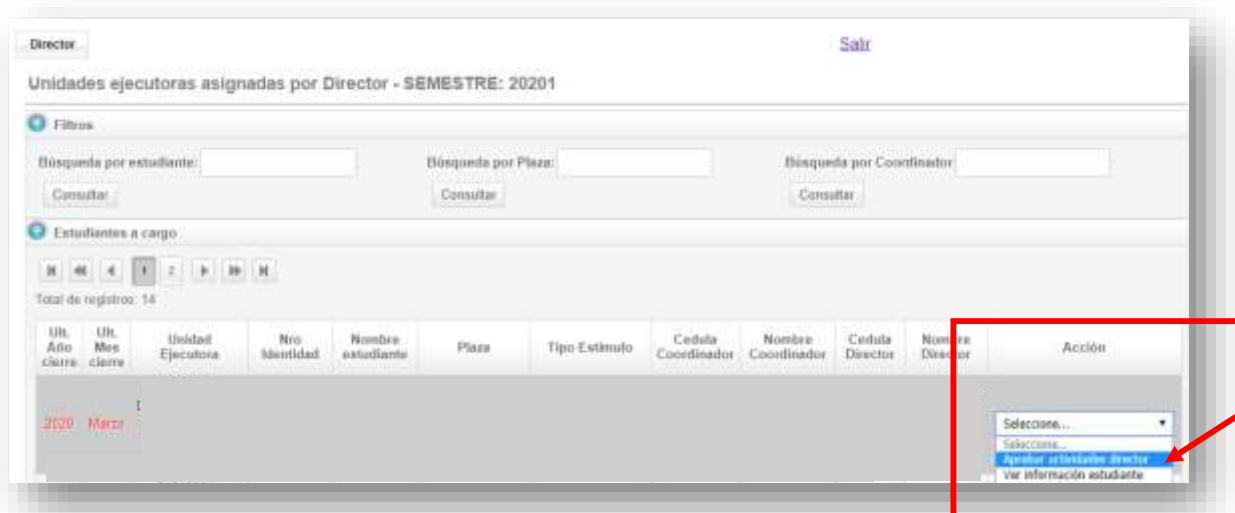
Director

Salir

Unidades ejecutoras asignadas por Director - SEMESTRE: 20201

Filtros

Búsqueda por estudiante:
Consultar

Búsqueda por Plaza:
Consultar

Búsqueda por Coordinador
Consultar

Estudiantes a cargo

1 2

Total de registros: 14

| Ult. Año cierre | Ult. Mes cierre | Unidad Ejecutora | Nro Identidad | Nombre estudiante | Plaza | Tipo Estimulo | Cedula Coordinador | Nombre Coordinador | Cedula Director | Nombre Director | Acción |
|---|---|---|---|---|---|---|---|---|---|---|---|
| 2020 | Marzo | | | | | | | | | | Seleccione... |

Seleccione...
Aprobar actividades director
Ver información estudiante